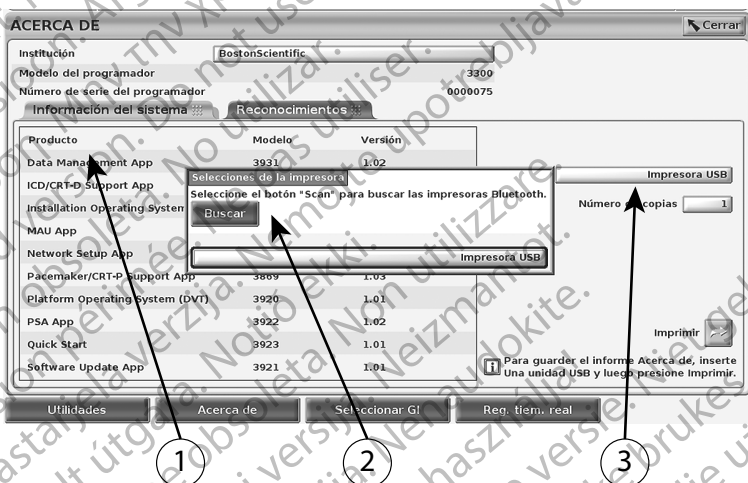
ACERCA DE

Cerrar

Institución BostonScientific

Modelo del programador 3300

Número de serie del programador 0000075

Información del sistema

Reconocimientos

| Producto | Modelo | Versión |
|---|---|---|
| Data Management App | 3931 | 1.02 |
| ICD/CRT-D Support App | | |
| Installation Operating System | | |
| MAU App | | |
| Network Setup App | | |
| Pacemaker/CRT-P Support App | 3869 | 1.03 |
| Platform Operating System (DVT) | 3920 | 1.01 |
| PSA App | 3922 | 1.02 |
| Quick Start | 3923 | 1.01 |
| Software Update App | 3921 | 1.01 |

Selecciones de la impresora

Seleccione el botón "Scan" para buscar las impresoras Bluetooth.

Buscar

Impresora USB

Impresora USB

Número de copias 1

Imprimir

Para guarder el informe Acerca de, inserte Una unidad USB y luego presione Imprimir.

Utilidades

Acerca de

Seleccionar GI

Reg. tiem. real

1

2

3